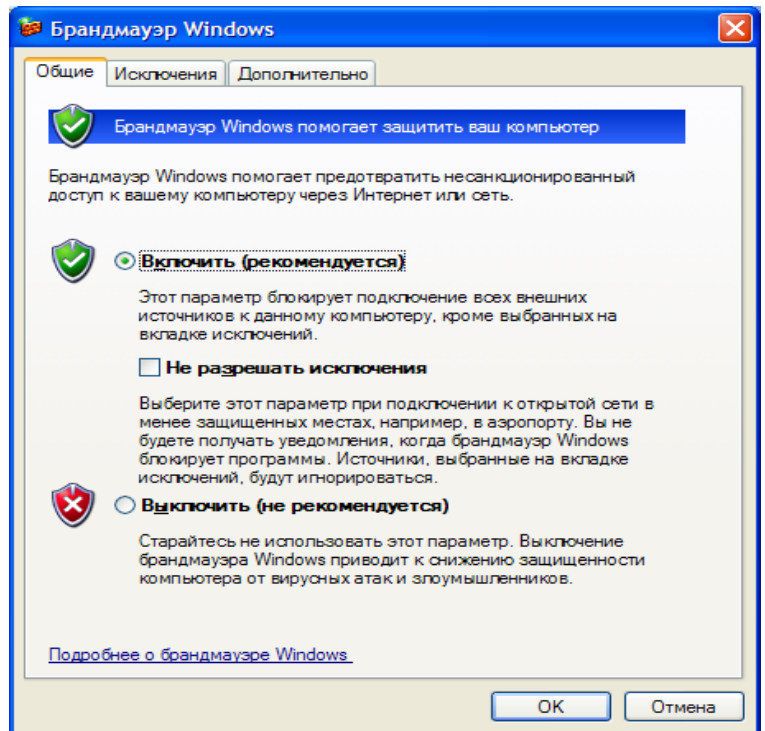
Брандмауэр Windows

Общие | Исключения | Дополнительно

Брандмауэр Windows помогает защитить ваш компьютер

Брандмауэр Windows помогает предотвратить несанкционированный доступ к вашему компьютеру через Интернет или сеть.

Включить (рекомендуется)

Этот параметр блокирует подключение всех внешних источников к данному компьютеру, кроме выбранных на вкладке исключений.

Не разрешать исключения

Выберите этот параметр при подключении к открытой сети в менее защищенных местах, например, в аэропорту. Вы не будете получать уведомления, когда брандмауэр Windows блокирует программы. Источники, выбранные на вкладке исключений, будут игнорироваться.

Выключить (не рекомендуется)

Старайтесь не использовать этот параметр. Выключение брандмауэра Windows приводит к снижению защищенности компьютера от вирусных атак и злоумышленников.

Подробнее о брандмауэре Windows

OK | Отмена